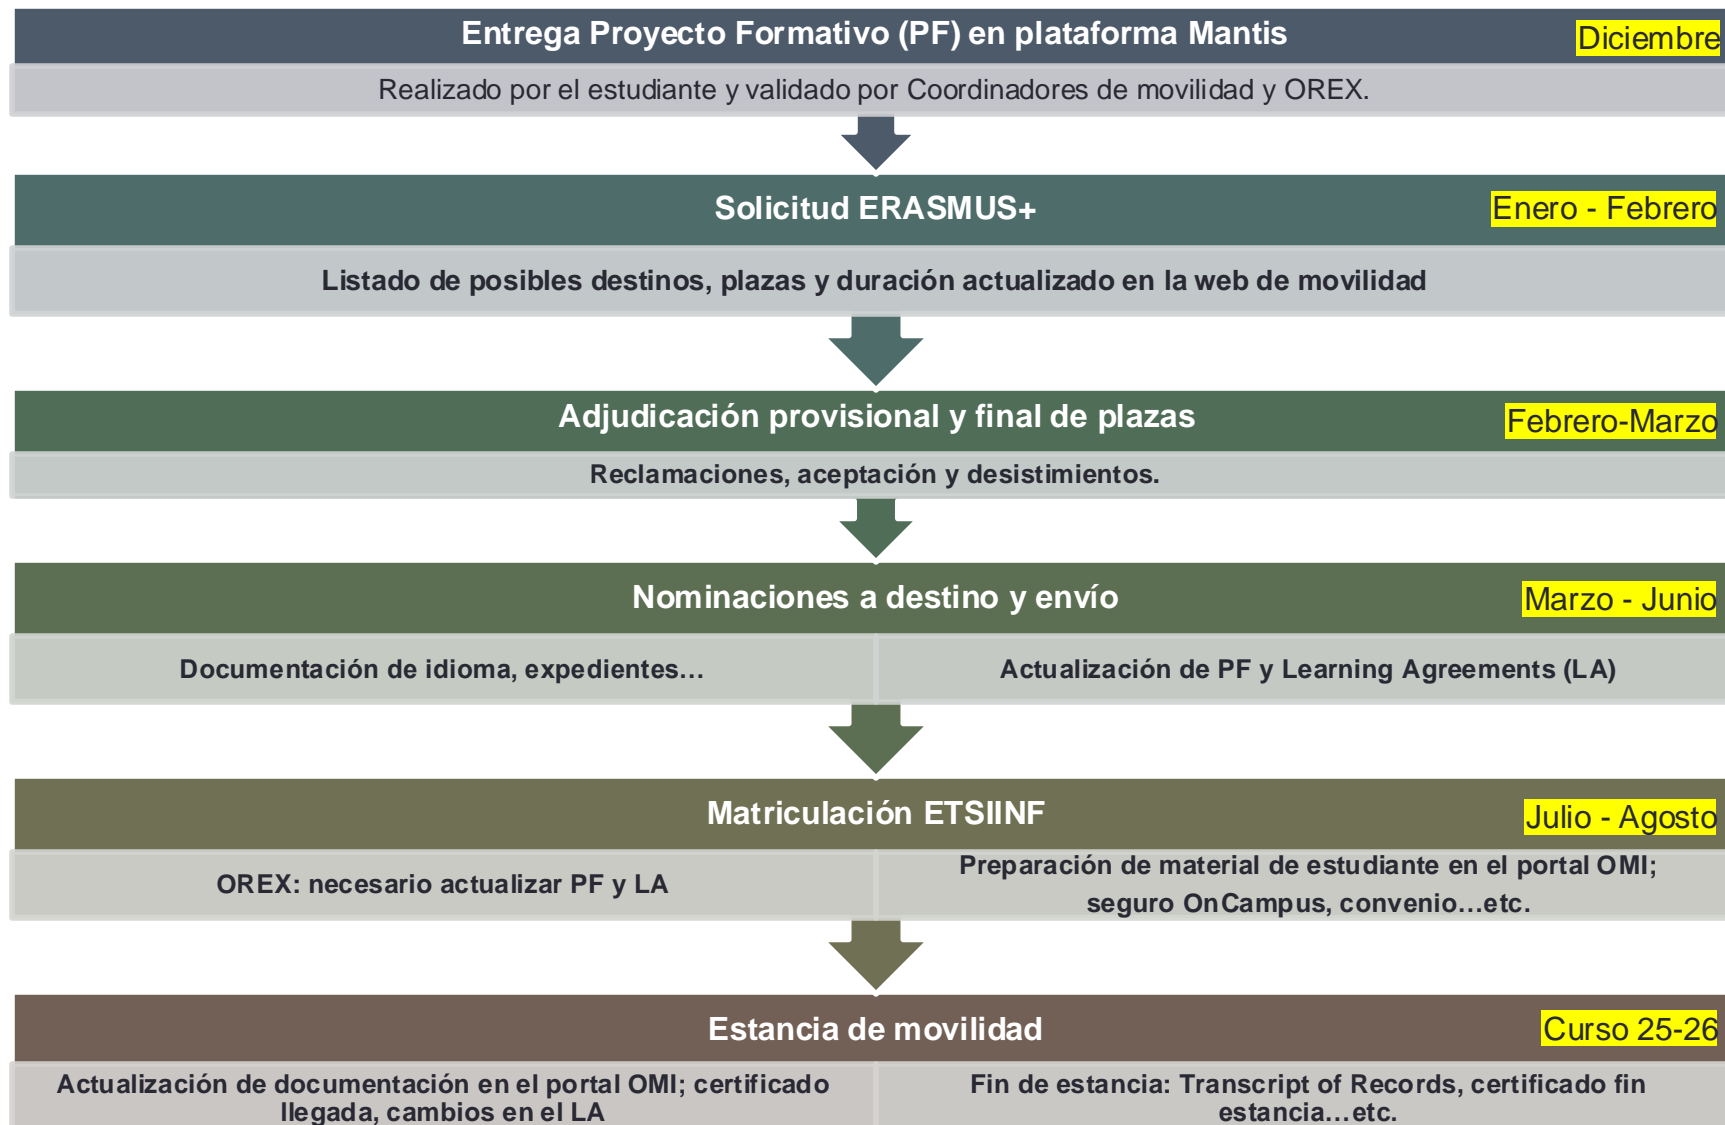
Entrega Proyecto Formativo (PF) en plataforma Mantis

Diciembre

Realizado por el estudiante y validado por Coordinadores de movilidad y OREX.

Solicitud ERASMUS+

Enero - Febrero

Listado de posibles destinos, plazas y duración actualizado en la web de movilidad

Adjudicación provisional y final de plazas

Febrero-Marzo

Reclamaciones, aceptación y desistimientos.

Nominaciones a destino y envío

Marzo - Junio

Documentación de idioma, expedientes...

Actualización de PF y Learning Agreements (LA)

Matriculación ETSIINF

Julio - Agosto

OREX: necesario actualizar PF y LA

Preparación de material de estudiante en el portal OMI; seguro OnCampus, convenio...etc.

Estancia de movilidad

Curso 25-26

Actualización de documentación en el portal OMI; certificado llegada, cambios en el LA

Fin de estancia: Transcript of Records, certificado fin estancia...etc.